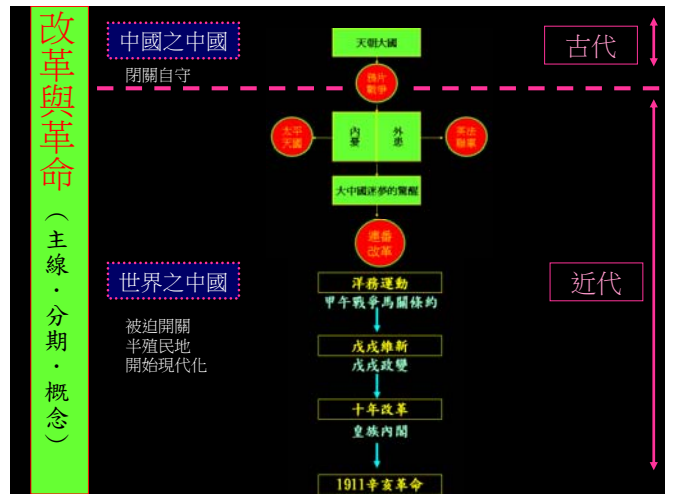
改革與革命

（主線・分期・概念）

中國之中國

閉關自守

古代

天朝大國

鴉片戰爭

太平天國

內憂

外患

英法聯軍

大中國迷夢的驚醒

連番改革

世界之中國

近代

被迫開關
半殖民地
開始現代化

洋務運動

甲午戰爭馬關條約

戊戌維新

戊戌政變

十年改革

皇族內閣

1911辛亥革命